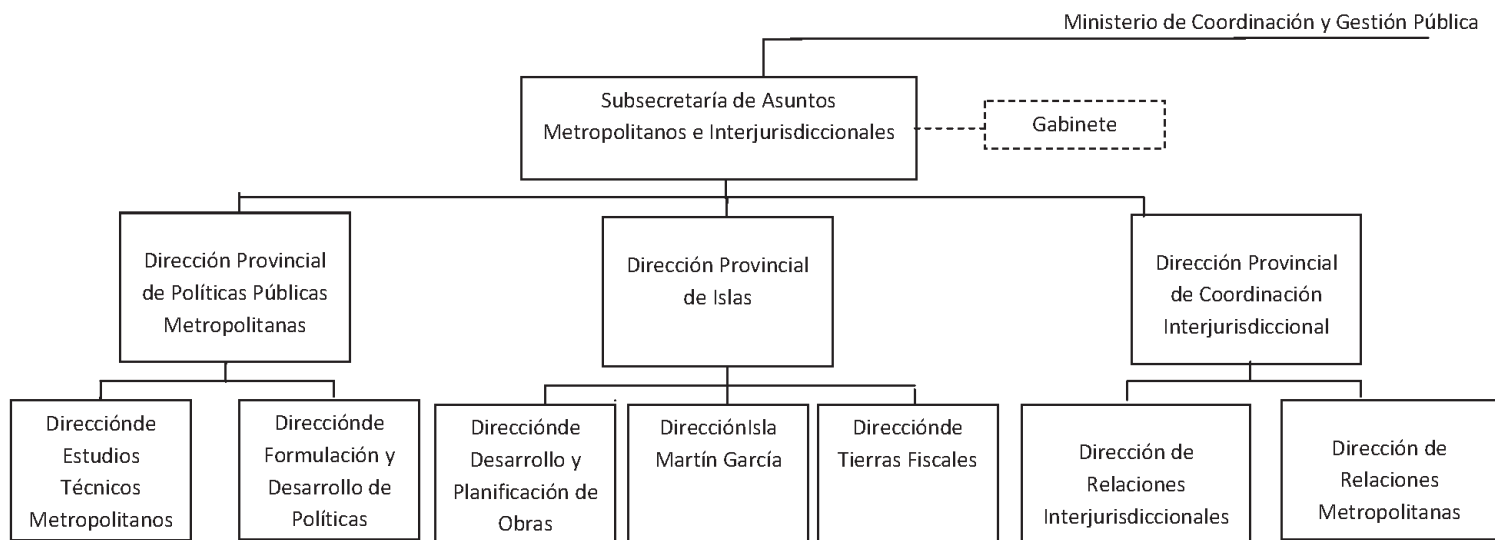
Ministerio de Coordinación y Gestión Pública

Subsecretaría de Asuntos Metropolitanos e Interjurisdiccionales

Gabinete

Dirección Provincial de Políticas Públicas Metropolitanas

Dirección Provincial de Islas

Dirección Provincial de Coordinación Interjurisdiccional

Direcciónde Estudios Técnicos Metropolitanos

Direcciónde Formulación y Desarrollo de Políticas

Direcciónde Desarrollo y Planificación de Obras

DirecciónIsla Martín García

Direcciónde Tierras Fiscales

Dirección de Relaciones Interjurisdiccionales

Dirección de Relaciones Metropolitanas